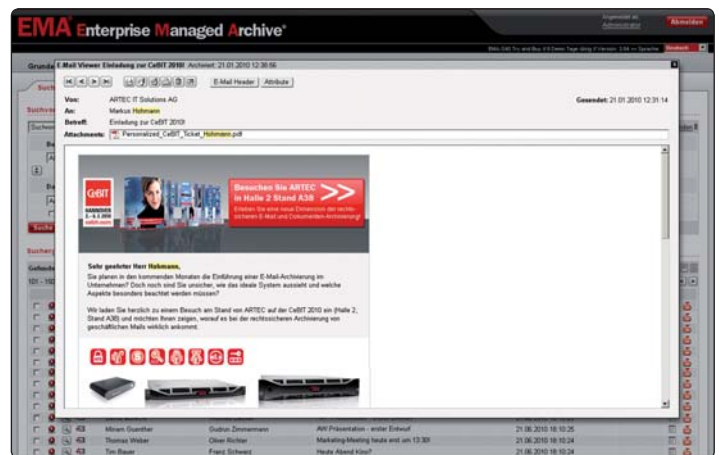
EMA Enterprise Managed Archive®

Abmelden

E-Mail Viewer Einladung zur CeBIT 2010! Archiviert: 21.01.2010 12:36:56

E-Mail Header | Attribute

Von: ARTEC IT Solutions AG

Gesendet: 21.01.2010 12:31:14

An: Markus Hohmann

Betreff: Einladung zur CeBIT 2010!

Attachments: Personalized_CeBIT_Ticket_Hohmann.pdf

CeBIT

Besuchen Sie ARTEC in Halle 2 Stand A38

Sehr geehrter Herr Hohmann,

Sie planen in den kommenden Monaten die Einführung einer E-Mail-Archivierung im Unternehmen? Doch noch sind Sie unsicher, wie das ideale System aussieht und welche Aspekte besonders beachtet werden müssen?

Wir laden Sie herzlich zu einem Besuch am Stand von ARTEC auf der CeBIT 2010 ein (Halle 2, Stand A38) und möchten Ihnen zeigen, worauf es bei der rechtssicheren Archivierung von geschäftlichen Mails wirklich ankommt.

| | | | | |
|---|---|---|---|---|
| 43 | Miriam Guenther | Gudrun Zimmermann | AW: Präsentation - erster Entwurf | 21.06.2010 18:10:25 |
| 43 | Thomas Weber | Oliver Richter | Marketing-Meeting heute erst um 13:30! | 21.06.2010 18:10:24 |
| 43 | Tim Bauer | Franz Schwarz | Heute Abend Kino? | 21.06.2010 18:10:24 |